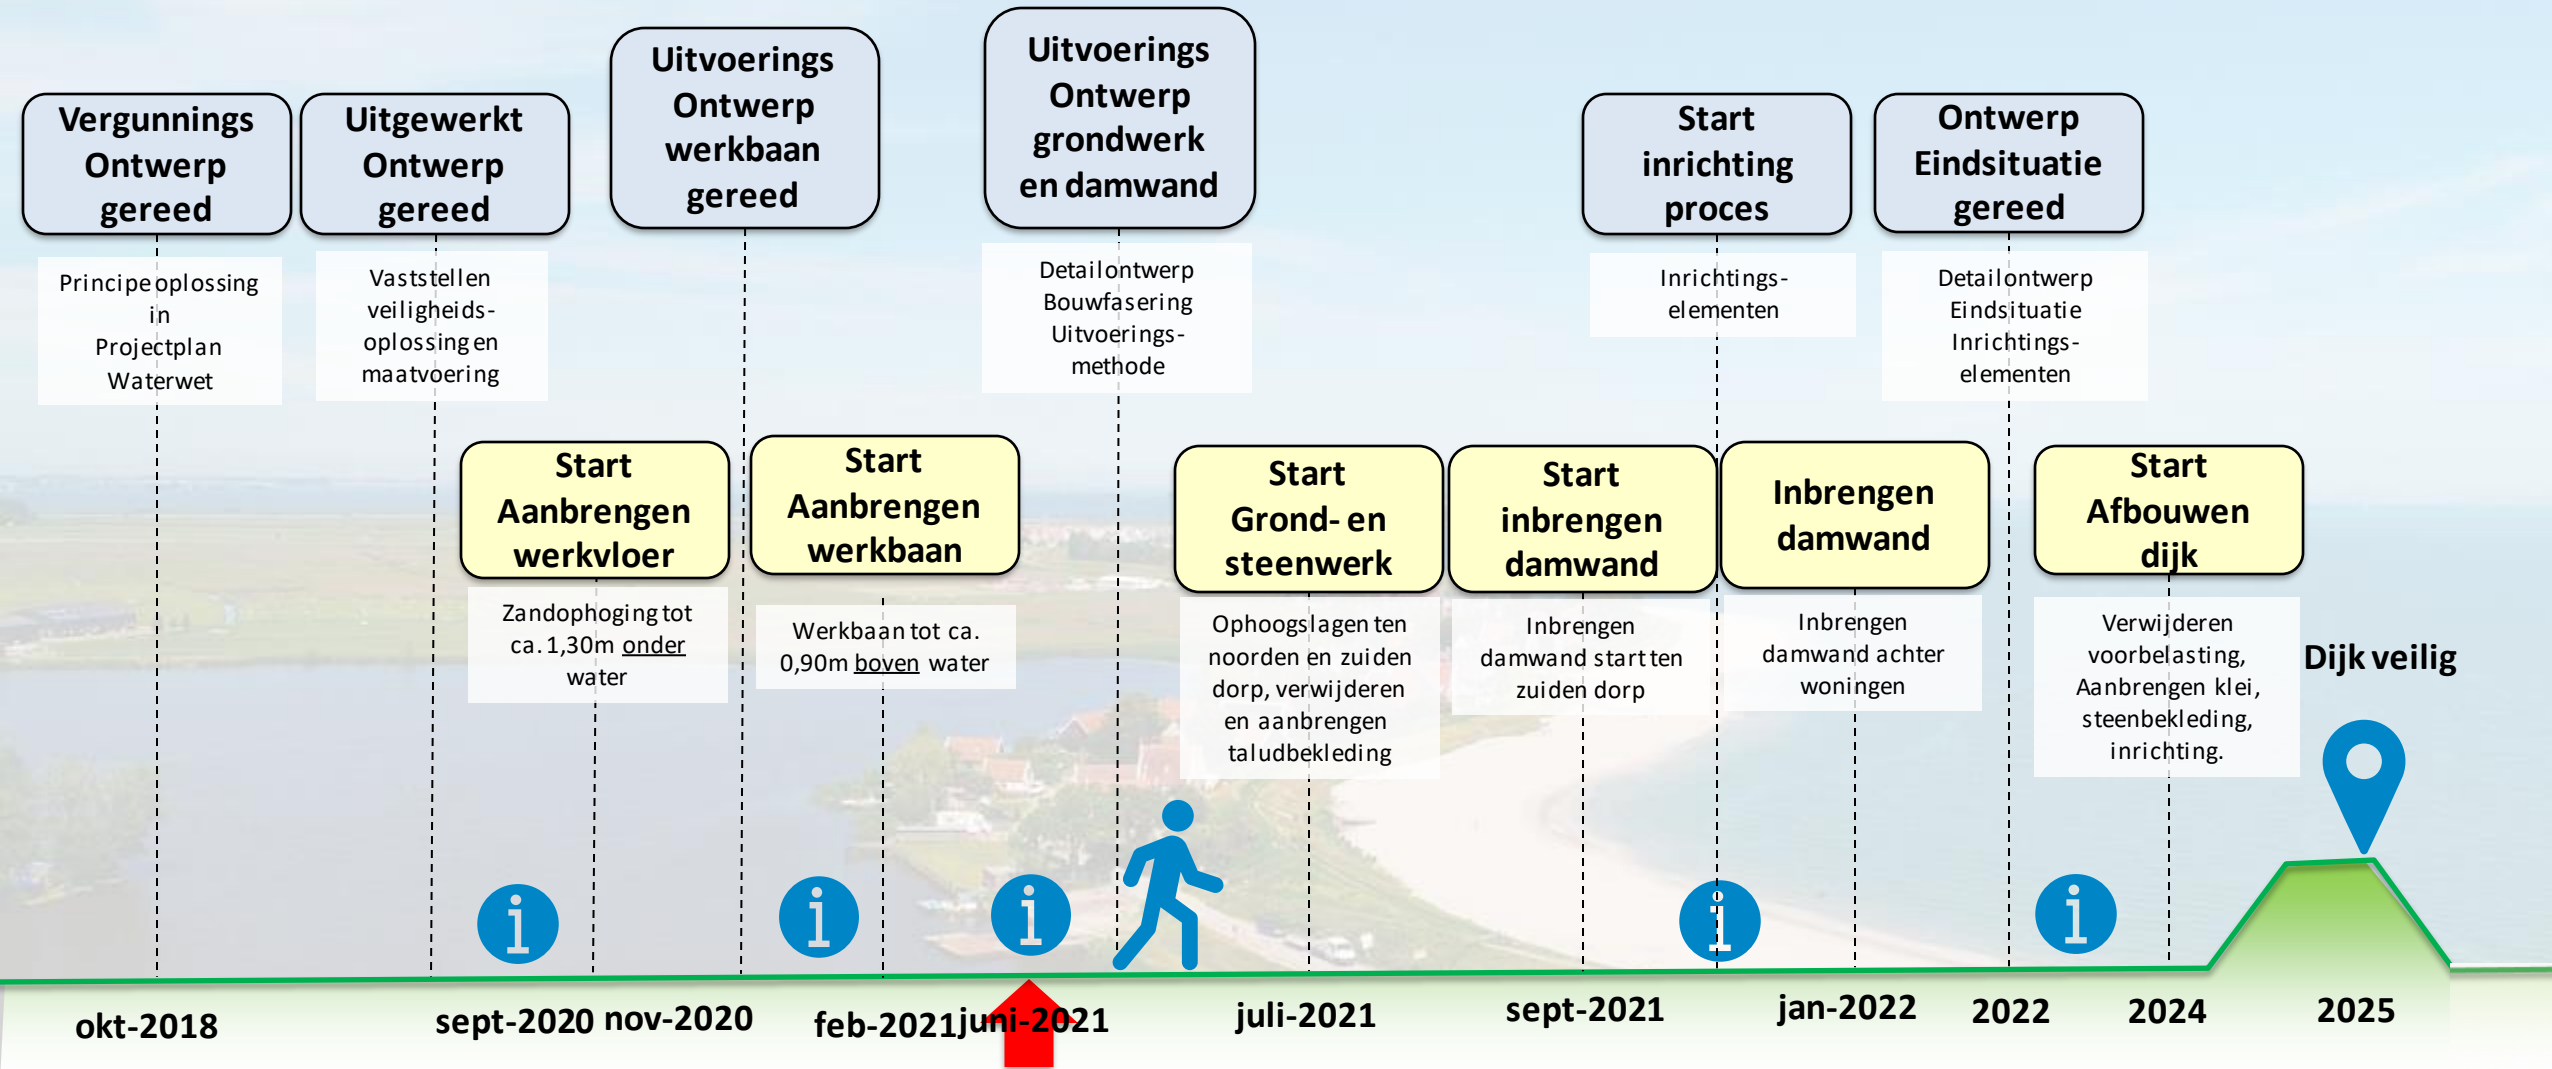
Vergunnings Ontwerp gereed

Principe oplossing in Projectplan Waterwet

Uitgewerkt Ontwerp gereed

Vaststellen veiligheids-oplossing en maatvoering

Uitvoerings Ontwerp werkbaan gereed

Uitvoerings Ontwerp grondwerk en damwand

Detailontwerp Bouwfasering Uitvoerings-methode

Start inrichting proces

Inrichtings-elementen

Ontwerp Eindsituatie gereed

Detailontwerp Eindsituatie Inrichtings-elementen

Start Aanbrengen werkvloer

Zandophoging tot ca. 1,30m onder water

Start Aanbrengen werkbaan

Werkbaan tot ca. 0,90m boven water

Start Grond- en steenwerk

Ophoogslagen ten noorden en zuiden dorp, verwijderen en aanbrengen taludbekleding

Start inbrengen damwand

Inbrengen damwand start ten zuiden dorp

Inbrengen damwand

Inbrengen damwand achter woningen

Start Afbouwen dijk

Verwijderen voorbelasting, Aanbrengen klei, steenbekleding, inrichting.

Dijk veilig

okt-2018

sept-2020

nov-2020

feb-2021

juni-2021

juli-2021

sept-2021

jan-2022

2022

2024

2025